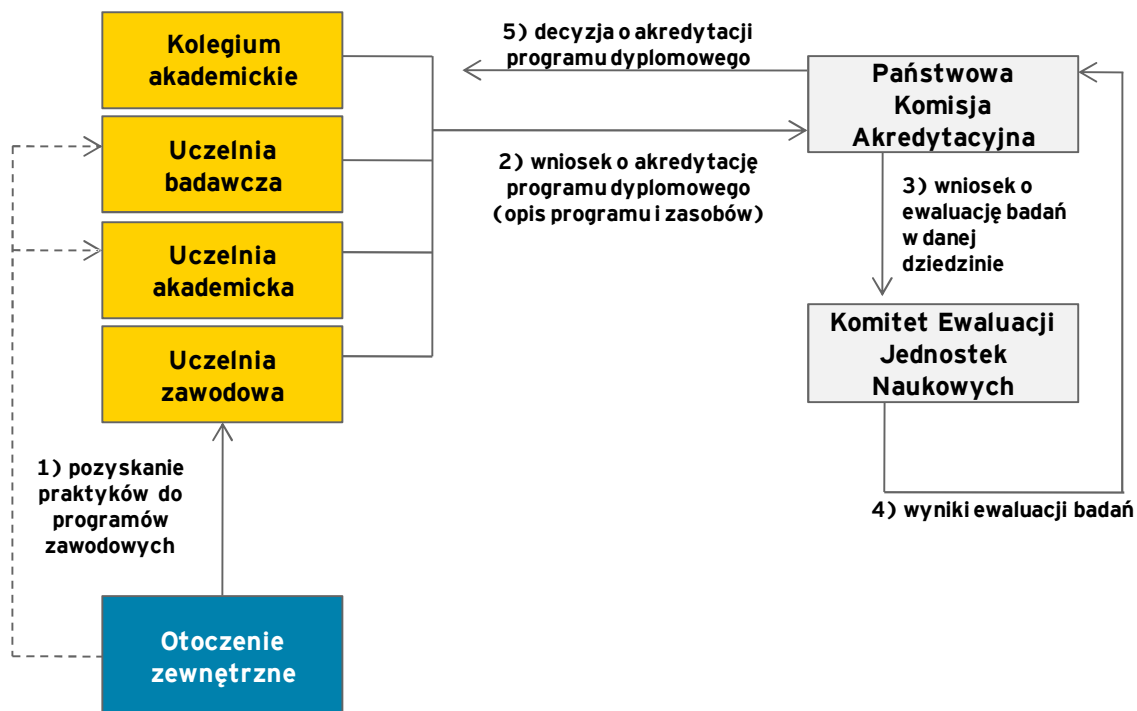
Kolegium akademickie

Uczelnia badawcza

Uczelnia akademicka

Uczelnia zawodowa

5) decyzja o akredytacji programu dyplomowego

Państwowa Komisja Akredytacyjna

2) wniosek o akredytację programu dyplomowego (opis programu i zasobów)

3) wniosek o ewaluację badań w danej dziedzinie

Komitet Ewaluacji Jednostek Naukowych

4) wyniki ewaluacji badań

1) pozyskanie praktyków do programów zawodowych

Otoczenie zewnętrzne